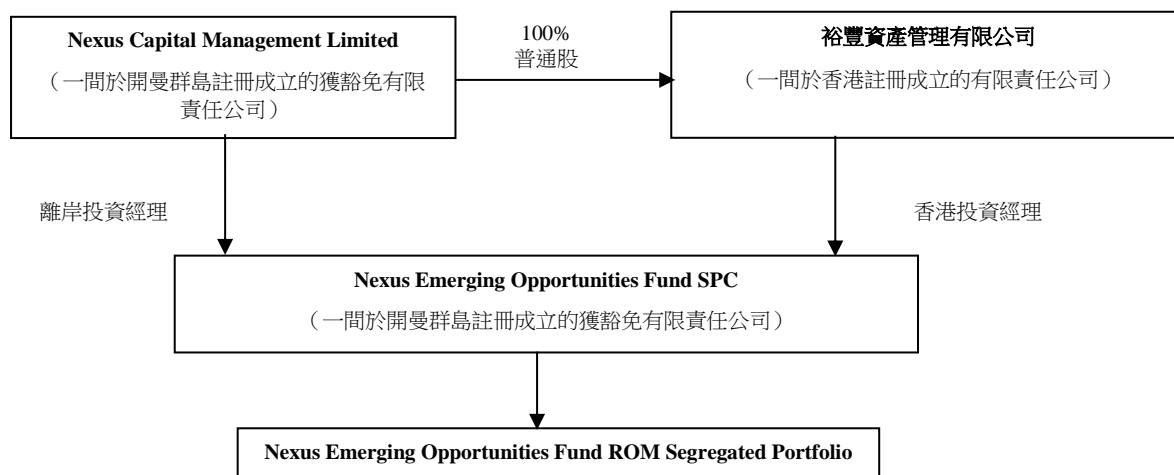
Nexus Capital Management Limited
（一間於開曼群島註冊成立的獲豁免有限責任公司）

100%
普通股

裕豐資產管理有限公司
（一間於香港註冊成立的有限責任公司）

離岸投資經理

香港投資經理

Nexus Emerging Opportunities Fund SPC
（一間於開曼群島註冊成立的獲豁免有限責任公司）

Nexus Emerging Opportunities Fund ROM Segregated Portfolio